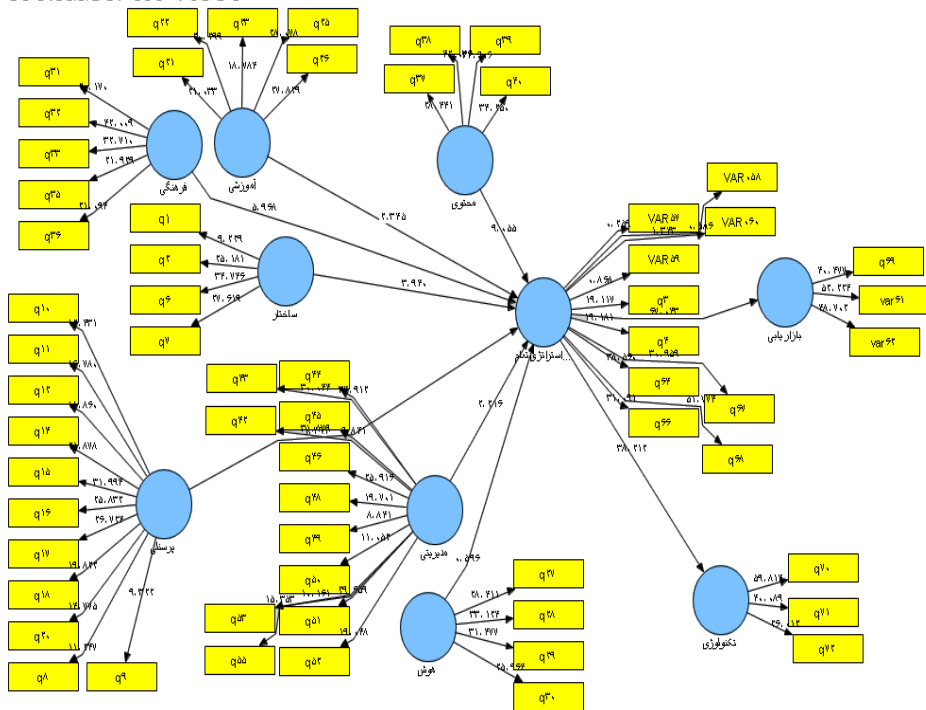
q۲۲ q۴۳ q۲۵ q۲۱ q۲۶ ۱۸.۷۸۴ ۲۱.۰۳۳ ۲۷.۸۱۹
q۳۱ q۳۲ q۳۳ q۳۵ q۳۶ ۴۲.۰۰۹ ۳۲.۷۱۰ ۳۱.۹۳۹
فرهنگی آموزشی
q۳۸ q۳۹ q۳۷ q۴۰ ۳۴.۲۵۰ ۲۸.۴۴۱
محتوی
۵.۹۶۱ ۲.۳۴۵ ۹.۰۵۵
q۱ q۲ q۶ q۷ ۹.۲۳۹ ۲۵.۱۸۱ ۳۴.۷۴۶ ۲۷.۶۱۹
ساختار ۳.۹۲۰
VAR۰۵۸ VAR۵۷ VAR۰۶۰ VAR۵۹ q۳ q۴ q۶۴ q۶۶ q۶۷ q۶۸
۱۹.۱۱۷ ۱۹.۱۸۱ ۳۱.۹۵۹ ۵۱.۲۲۴ ۳۸.۲۱۲
استراتژی تعام...
q۶۹ var۶۱ var۶۲ ۴۰.۴۷۷ ۵۴.۲۳۴ ۴۸.۷۰۴
بازاریابی
q۱۰ q۱۱ q۱۲ q۱۴ q۱۵ q۱۶ q۱۷ q۱۸ q۲۰ q۸ q۹
۳۱.۹۹۳ ۲۵.۳۳۲ ۲۶.۷۳۴ ۹.۳۲۲
پرسنلی
q۴۳ q۴۴ q۴۲ q۴۵ q۴۶ q۴۸ q۴۹ q۵۰ q۵۱ q۵۳ q۵۵ q۵۴
۲۵.۹۱۶ ۱۹.۷۰۱ ۸.۸۴۱ ۱۱.۰۵۴ ۲.۹۱۶
مدیریتی
۰.۵۹۶
q۲۷ q۲۸ q۲۹ q۳۰ ۲۱.۴۱۱ ۳۳.۱۳۴ ۳۱.۴۷۷ ۲۵.۹۶۳
هوش
q۷۰ q۷۱ q۷۲ ۵۹.۸۱۲ ۲۰.۰۸۹ ۲۶.۰۱۳
تکنولوژی